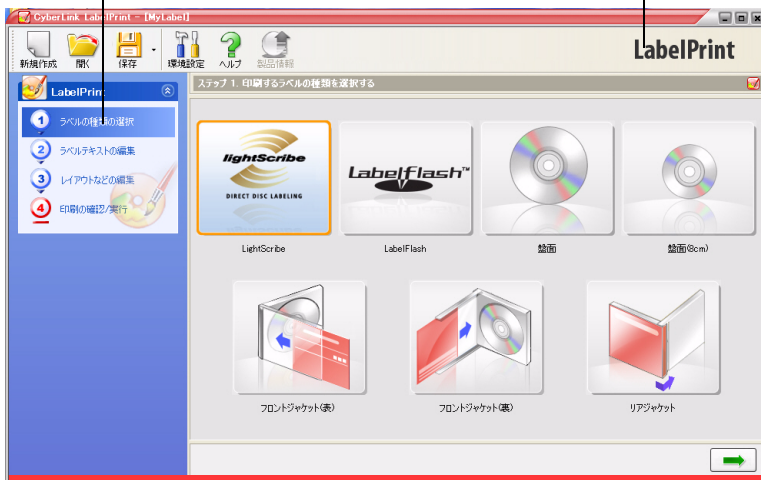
CyberLink LabelPrint - [MyLabel]

新規作成 開く 保存 環境設定 ヘルプ 製品情報

LabelPrint

LabelPrint

1 ラベルの種類の選択
2 ラベルテキストの編集
3 レイアウトなどの編集
4 印刷の確認/実行

ステップ 1. 印刷するラベルの種類を選択する

lightScribe
DIRECT DISC LABELING
LightScribe

LabelFlash™
LabelFlash

盤面

盤面(8cm)

フロントジャケット(表)

フロントジャケット(裏)

リアジャケット